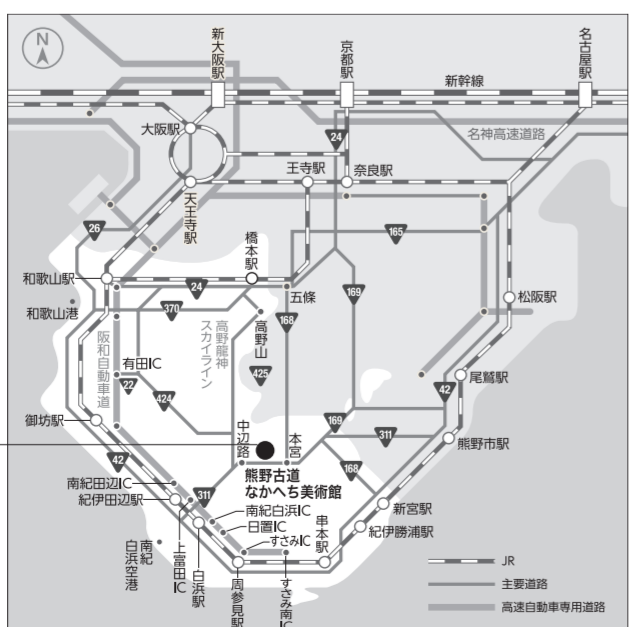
N

新大阪駅

京都駅

名古屋駅

新幹線

大阪駅

24

名神高速道路

王寺駅

奈良駅

天王寺駅

26

165

橋本駅

和歌山駅

24

和歌山港

370

五條

169

松阪駅

高野龍神スカイライン

高野山

168

阪和自動車道

有田IC

22

425

424

42

尾鷲駅

御坊駅

中辺路

本宮

169

311

熊野市駅

42

熊野古道
なかへち美術館

168

南紀田辺IC

紀伊田辺駅

311

新宮駅

南紀白浜IC

日置IC

串本駅

紀伊勝浦駅

南紀白浜空港

上富田IC

白浜駅

すさみIC

周参見駅

すさみ南IC

JR

主要道路

高速自動車専用道路